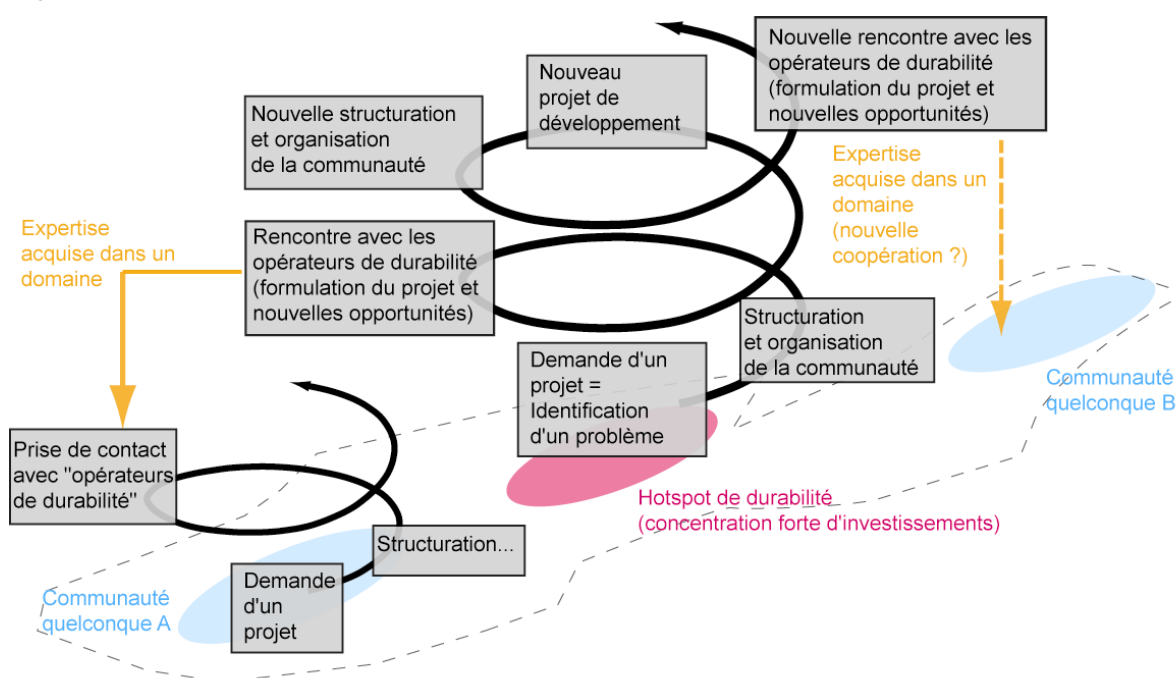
Nouvelle rencontre avec les opérateurs de durabilité (formulation du projet et nouvelles opportunités)

Nouveau projet de développement

Nouvelle structuration et organisation de la communauté

Expertise acquise dans un domaine (nouvelle coopération ?)

Expertise acquise dans un domaine

Rencontre avec les opérateurs de durabilité (formulation du projet et nouvelles opportunités)

Structuration et organisation de la communauté

Demande d'un projet = Identification d'un problème

Communauté quelconque B

Prise de contact avec "opérateurs de durabilité"

Hotspot de durabilité (concentration forte d'investissements)

Structuration...

Demande d'un projet

Communauté quelconque A